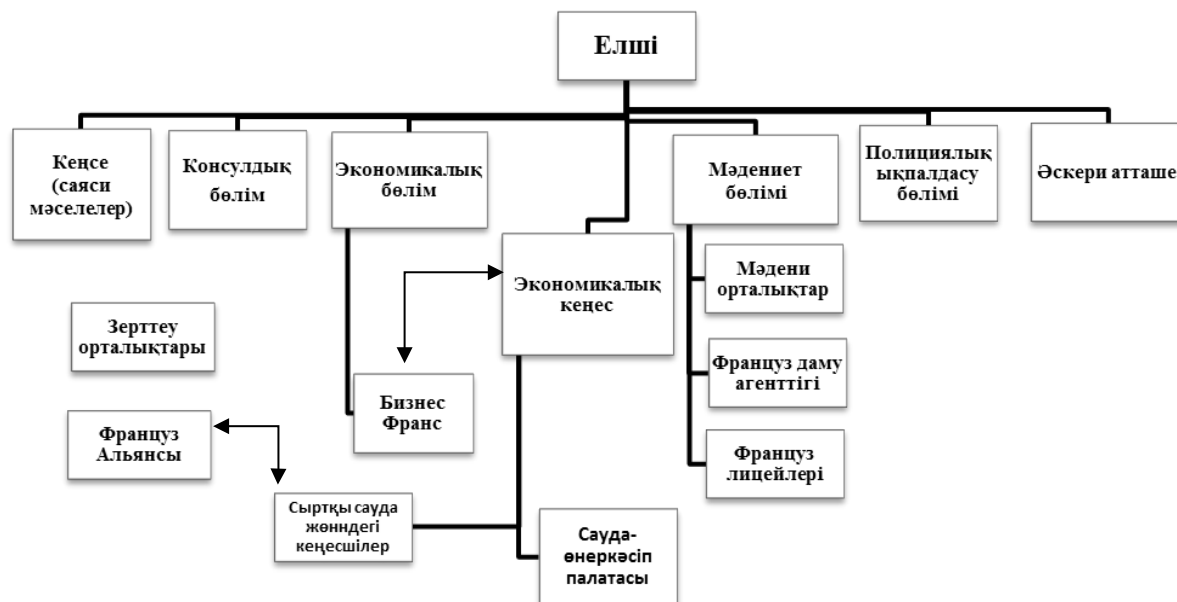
Елші

Кеңсе (саяси мәселелер)

Консулдық бөлім

Экономикалық бөлім

Мәдениет бөлімі

Полициялық ықпалдасу бөлімі

Әскери атташе

Экономикалық кеңес

Мәдени орталықтар

Француз даму агенттігі

Француз лицейлері

Зерттеу орталықтары

Бизнес Франс

Француз Альянсы

Сыртқы сауда жөннндегі кеңесшілер

Сауда-өнеркәсіп палатасы